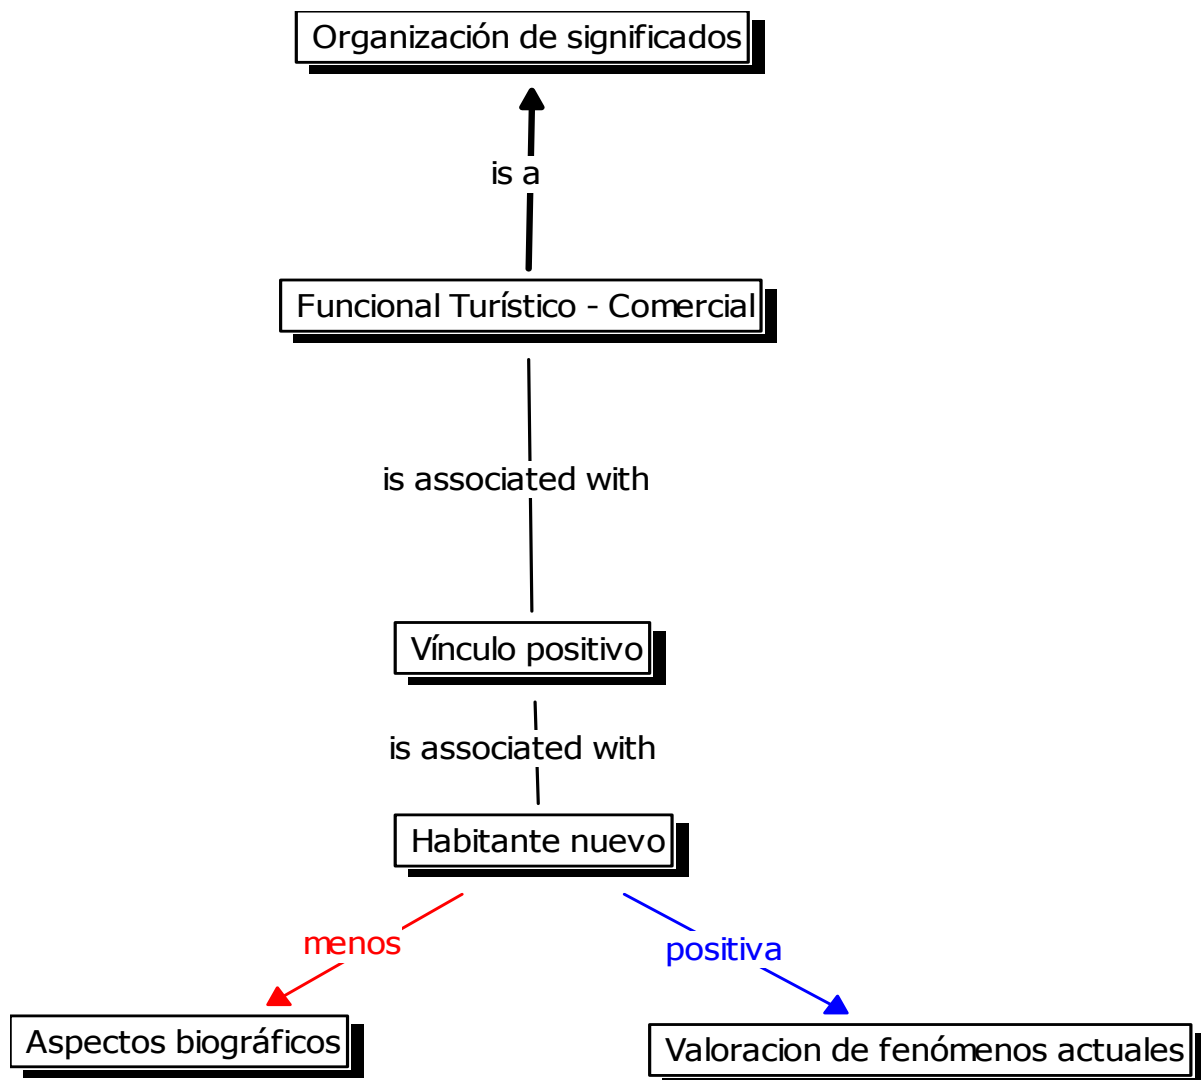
Organización de significados

is a

Funcional Turístico - Comercial

is associated with

Vínculo positivo

is associated with

Habitante nuevo

menos

positiva

Aspectos biográficos

Valoracion de fenómenos actuales